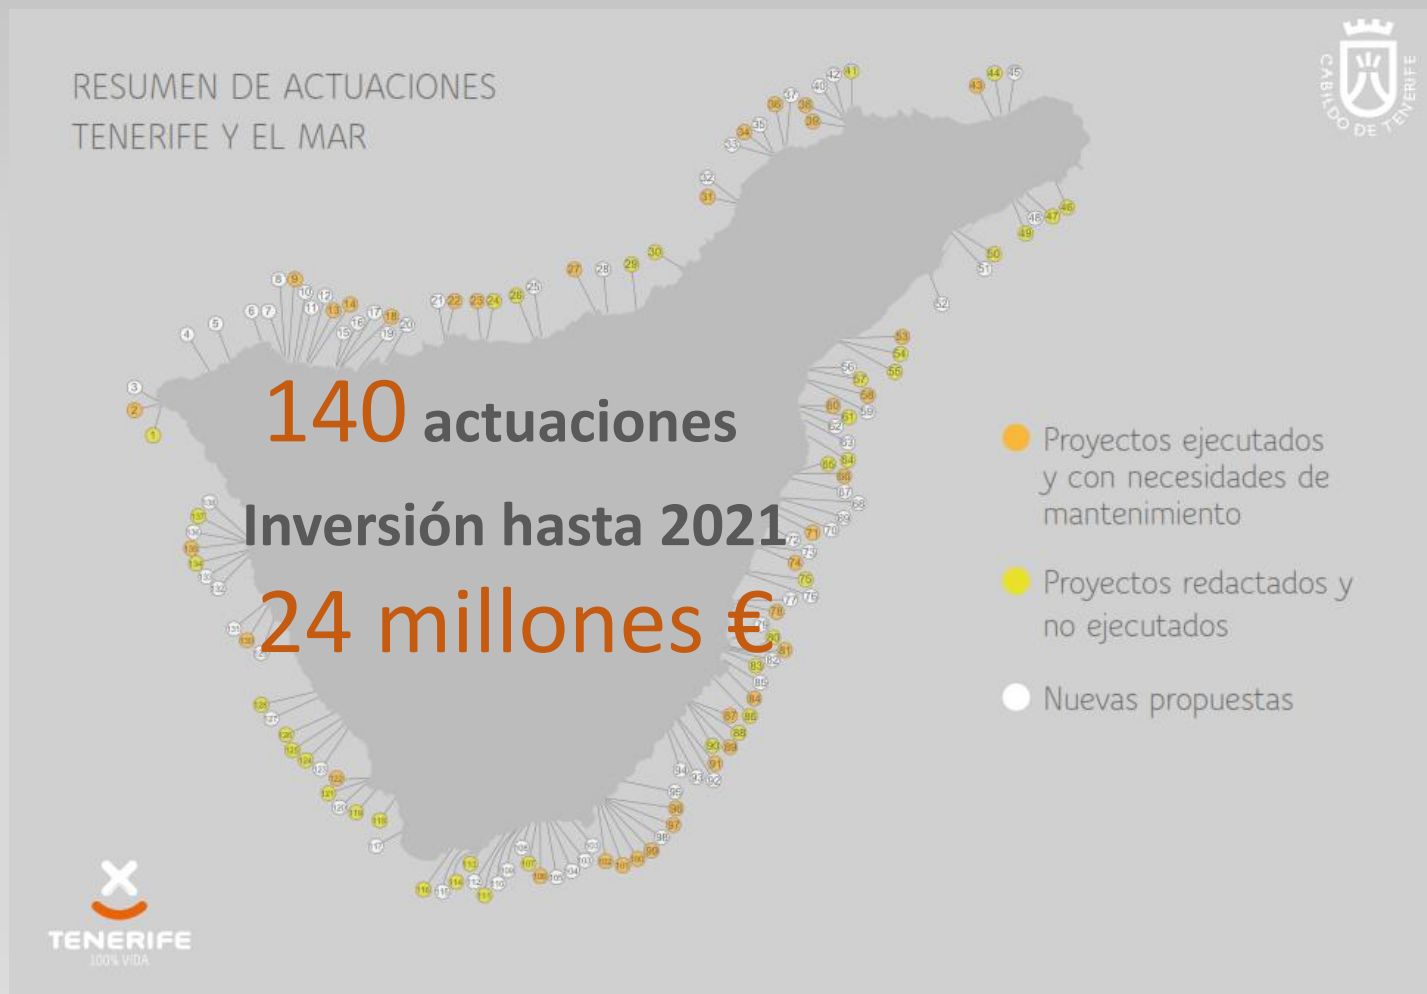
RESUMEN DE ACTUACIONES
TENERIFE Y EL MAR

CABILDO DE TENERIFE

140 actuaciones
Inversión hasta 2021
24 millones €

Proyectos ejecutados y con necesidades de mantenimiento

Proyectos redactados y no ejecutados

Nuevas propuestas

TENERIFE
100% VIDA